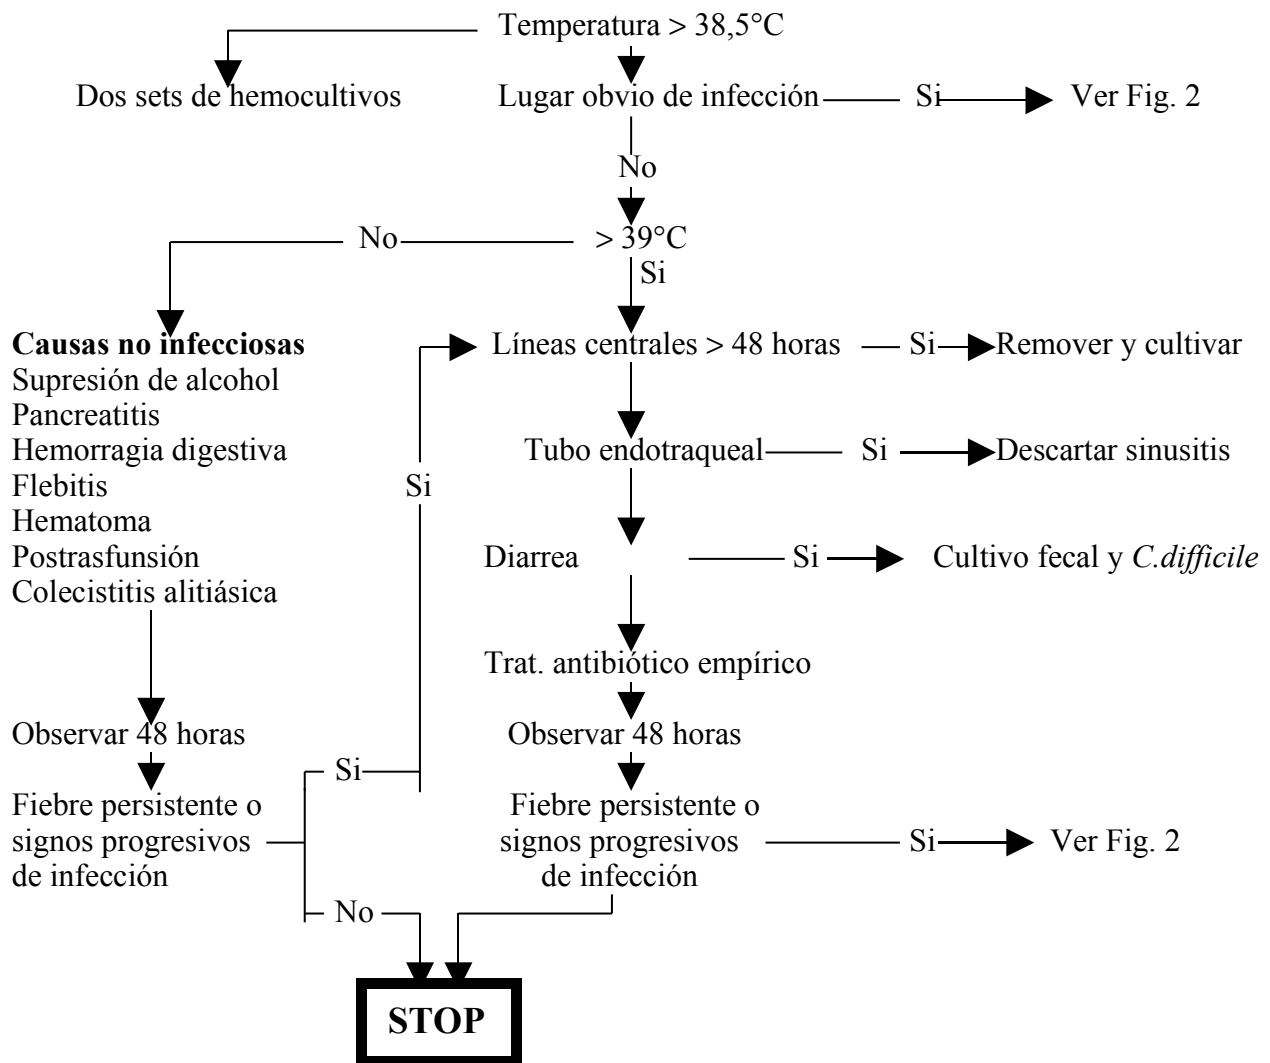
Temperatura > 38,5°C

Dos sets de hemocultivos

Lugar obvio de infección — Si → Ver Fig. 2

No

No — > 39°C

Si

Causas no infecciosas
Supresión de alcohol
Pancreatitis
Hemorragia digestiva
Flebitis
Hematoma
Postrasfunsión
Colecistitis alitiásica

Líneas centrales > 48 horas — Si → Remover y cultivar

Tubo endotraqueal — Si → Descartar sinusitis

Si

Diarrea — Si → Cultivo fecal y *C.difficile*

Trat. antibiótico empírico

Observar 48 horas

Observar 48 horas

Si

Fiebre persistente o signos progresivos de infección

Fiebre persistente o signos progresivos de infección — Si → Ver Fig. 2

No

STOP